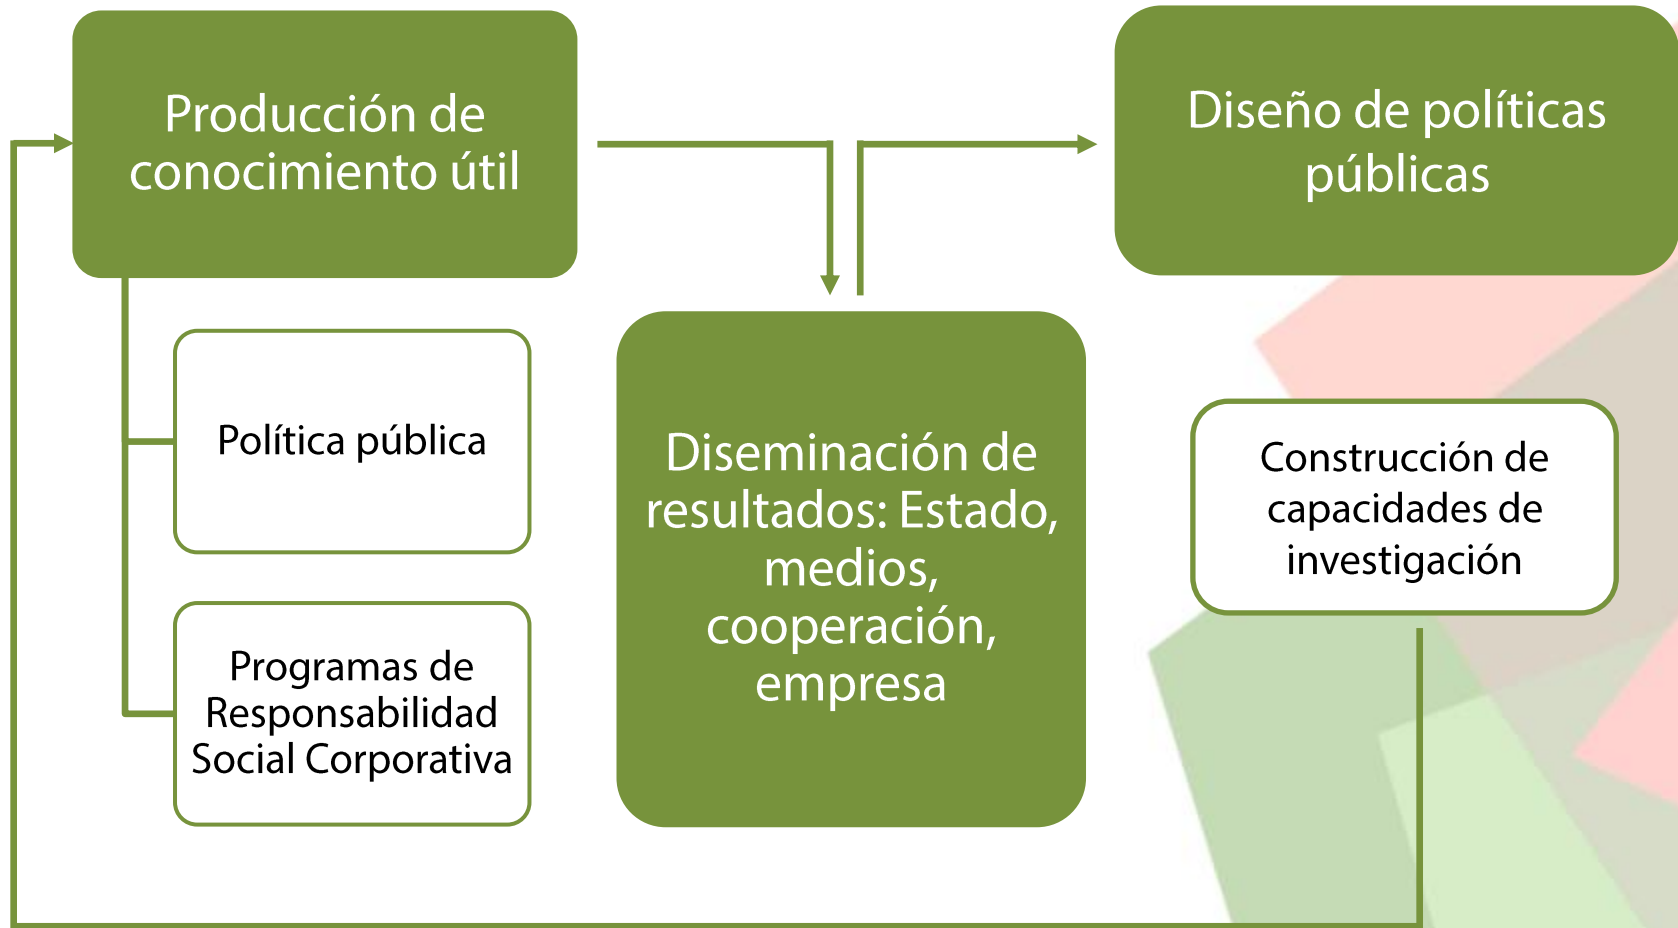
Producción de conocimiento útil

Diseño de políticas públicas

Política pública

Programas de Responsabilidad Social Corporativa

Diseminación de resultados: Estado, medios, cooperación, empresa

Construcción de capacidades de investigación